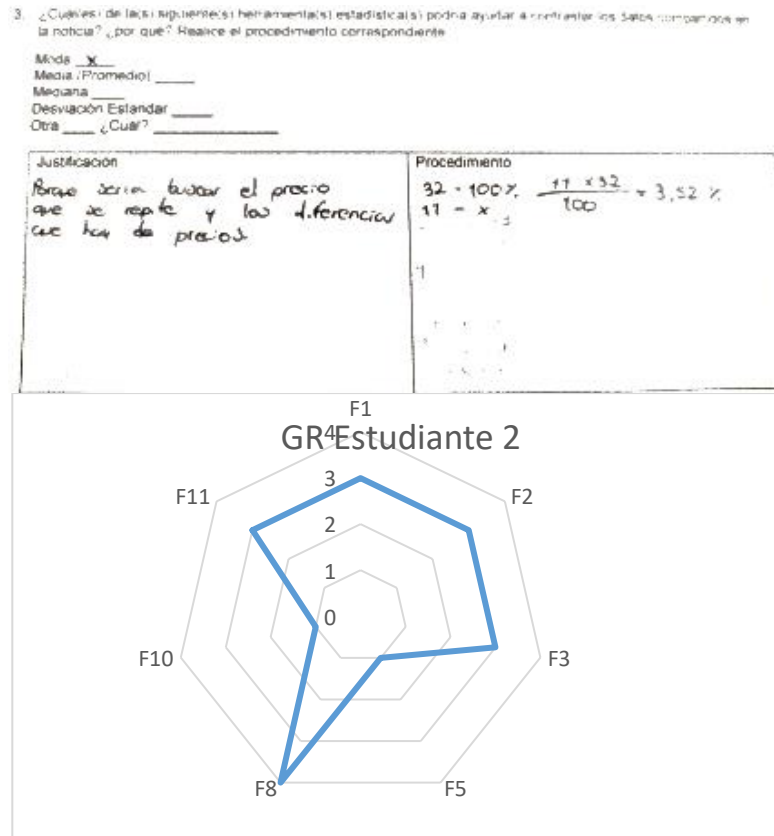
3. ¿Cuál(es) de la(s) siguiente(s) herramienta(s) estadística(s) podría ayudar a contrastar los datos comparados en la noticia? ¿por qué? Realice el procedimiento correspondiente

Moda __x__
Media (Promedio) _____
Mediana ____
Desviación Estandar _____
Otra ____ ¿Cuál? _______________

| Justificación | Procedimiento |
|---|---|
| Porque serviría buscar el precio que se repite y las diferencias que hay de precios | 32 - 100% $\frac{11 \times 32}{100} = 3,52$ % 11 - x |

F1
GR Estudiante 2
4
3
2
1
0
F2
F3
F5
F8
F10
F11